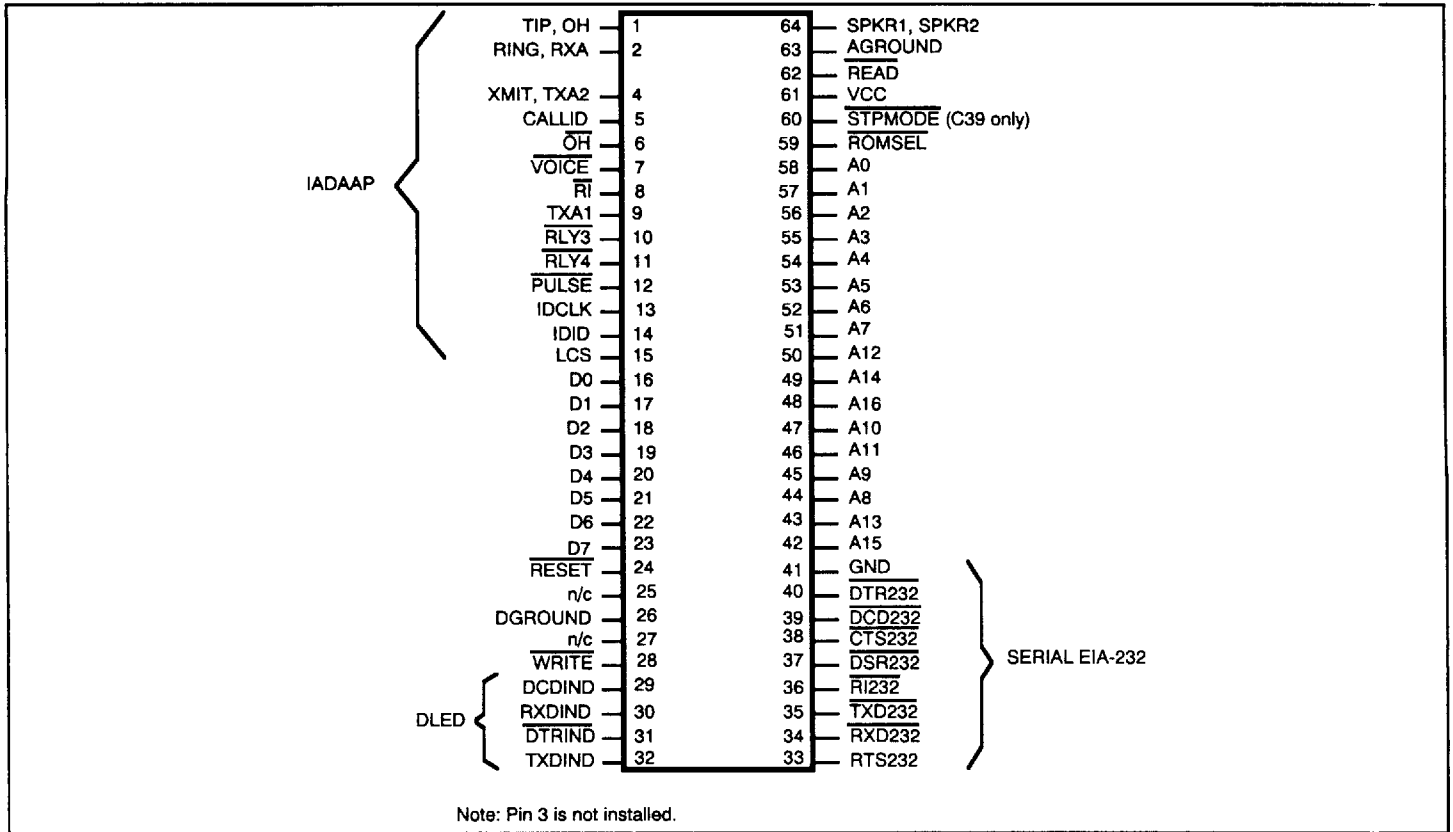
IADAAP

TIP, OH 1
RING, RXA 2
XMIT, TXA2 4
CALLID 5
$\overline{OH}$ 6
$\overline{VOICE}$ 7
$\overline{RI}$ 8
$\overline{TXA1}$ 9
$\overline{RLY3}$ 10
$\overline{RLY4}$ 11
$\overline{PULSE}$ 12
IDCLK 13
IDID 14
LCS 15
D0 16
D1 17
D2 18
D3 19
D4 20
D5 21
D6 22
$\overline{D7}$ 23
$\overline{RESET}$ 24
n/c 25
DGROUND 26
n/c 27
$\overline{WRITE}$ 28
DCDIND 29
RXDIND 30
$\overline{DTRIND}$ 31
TXDIND 32

DLED

64 SPKR1, SPKR2
63 $\overline{AGROUND}$
62 $\overline{READ}$
61 VCC
60 $\overline{STPMODE}$ (C39 only)
59 $\overline{ROMSEL}$
58 A0
57 A1
56 A2
55 A3
54 A4
53 A5
52 A6
51 A7
50 A12
49 A14
48 A16
47 A10
46 A11
45 A9
44 A8
43 A13
42 A15
41 GND
40 $\overline{DTR232}$
39 $\overline{DCD232}$
38 $\overline{CTS232}$
37 $\overline{DSR232}$
36 $\overline{RI232}$
35 $\overline{TXD232}$
34 $\overline{RXD232}$
33 RTS232

SERIAL EIA-232

Note: Pin 3 is not installed.